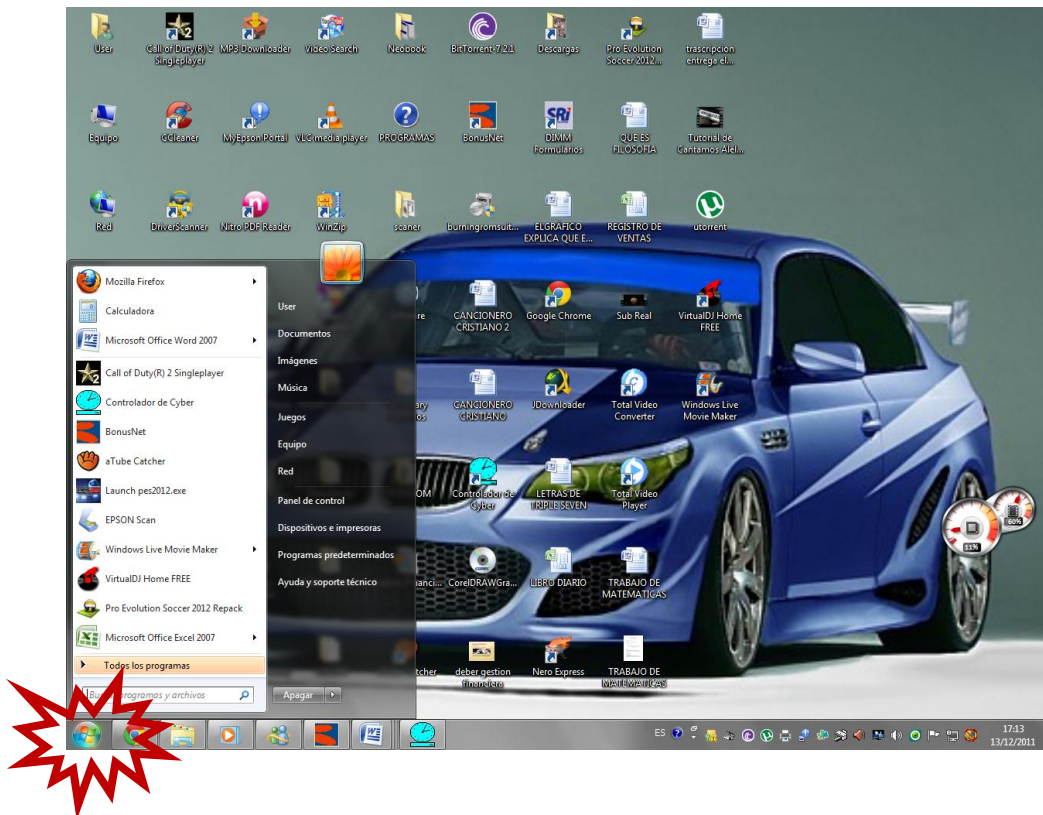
User
Call of Duty(R) 2 Singleplayer
MP3 Downloader
Video Search
Neobook
BitTorrent 7.2.1
Descargas
Pro Evolution Soccer 2012...
trascripcion entrega el...

Equipo
CCleaner
MyEpson Portal
VLC media player
PROGRAMAS
BonusNet
DIMM Formularios
QUE ES FILOSOFIA
Tutorial de Cantamos Alel...

Red
DriverScanner
Nitro PDF Reader
WinZip
scaner
burningromsuit...
ELGRAFICO EXPLICA QUE E...
REGISTRO DE VENTAS
utorrent

Mozilla Firefox
Calculadora
Microsoft Office Word 2007
Call of Duty(R) 2 Singleplayer
Controlador de Cyber
BonusNet
aTube Catcher
Launch pes2012.exe
EPSON Scan
Windows Live Movie Maker
VirtualDJ Home FREE
Pro Evolution Soccer 2012 Repack
Microsoft Office Excel 2007
Todos los programas
Buscar programas y archivos

User
Documentos
Imágenes
Música
Juegos
Equipo
Red
Panel de control
Dispositivos e impresoras
Programas predeterminados
Ayuda y soporte técnico
Apagar

CANCIONERO CRISTIANO 2
Google Chrome
Sub Real
VirtualDJ Home FREE
CANCIONERO CRISTIANO
JDownloader
Total Video Converter
Windows Live Movie Maker
Controlador de Cyber
LETRAS DE TRIPLE SEVEN
Total Video Player
CorelDRAWGra...
LIBRO DIARIO
TRABAJO DE MATEMATICAS
deber gestion financiera
Nero Express
TRABAJO DE MATEMATICAS

11%
60%
ES
17:13
13/12/2011